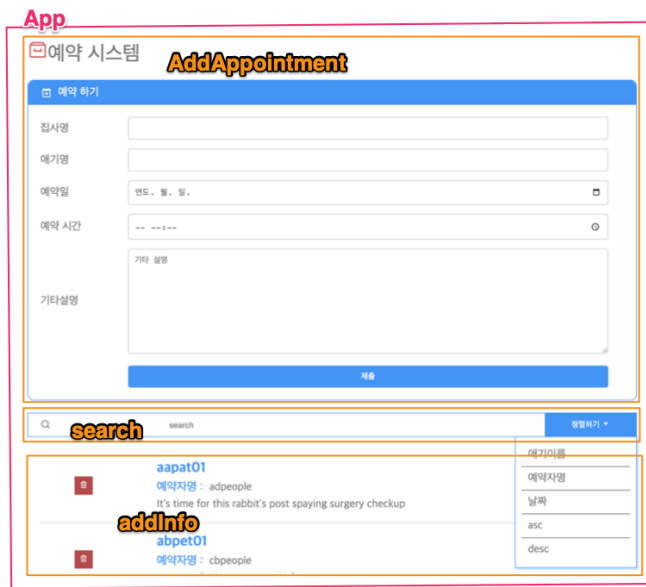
App

예약 시스템

AddAppointment

예약 하기

집사명

애기명

예약일

연도. 월. 일.

예약 시간

-- --:--

기타 설명

기타설명

제출

search

search

정렬하기 ▾

애기이름

예약자명

날짜

asc

desc

aapat01

예약자명 : adpeople

It's time for this rabbit's post spaying surgery checkup

addInfo

abpet01

예약자명 : cbpeople